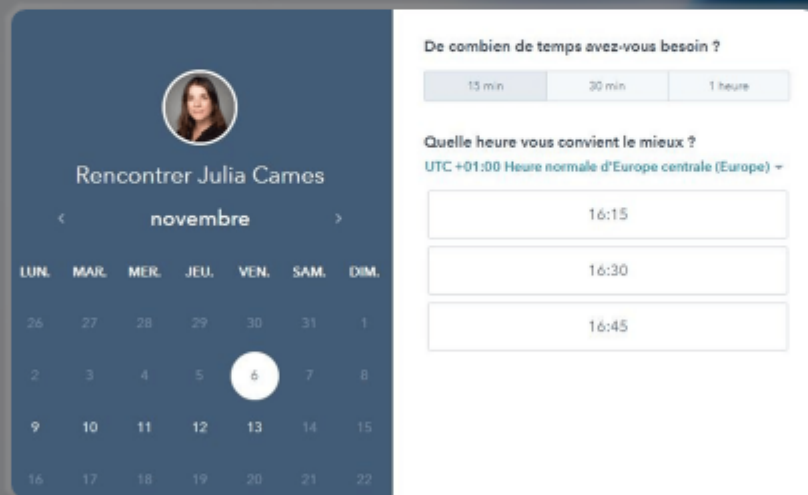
Rencontrer Julia Cames

‹ novembre ›

| LUN. | MAR. | MER. | JEU. | VEN. | SAM. | DIM. |
|---|---|---|---|---|---|---|
| 26 | 27 | 28 | 29 | 30 | 31 | 1 |
| 2 | 3 | 4 | 5 | 6 | 7 | 8 |
| 9 | 10 | 11 | 12 | 13 | 14 | 15 |
| 16 | 17 | 18 | 19 | 20 | 21 | 22 |

De combien de temps avez-vous besoin ?

15 min | 30 min | 1 heure

Quelle heure vous convient le mieux ?

UTC +01:00 Heure normale d'Europe centrale (Europe) ▾

16:15

16:30

16:45